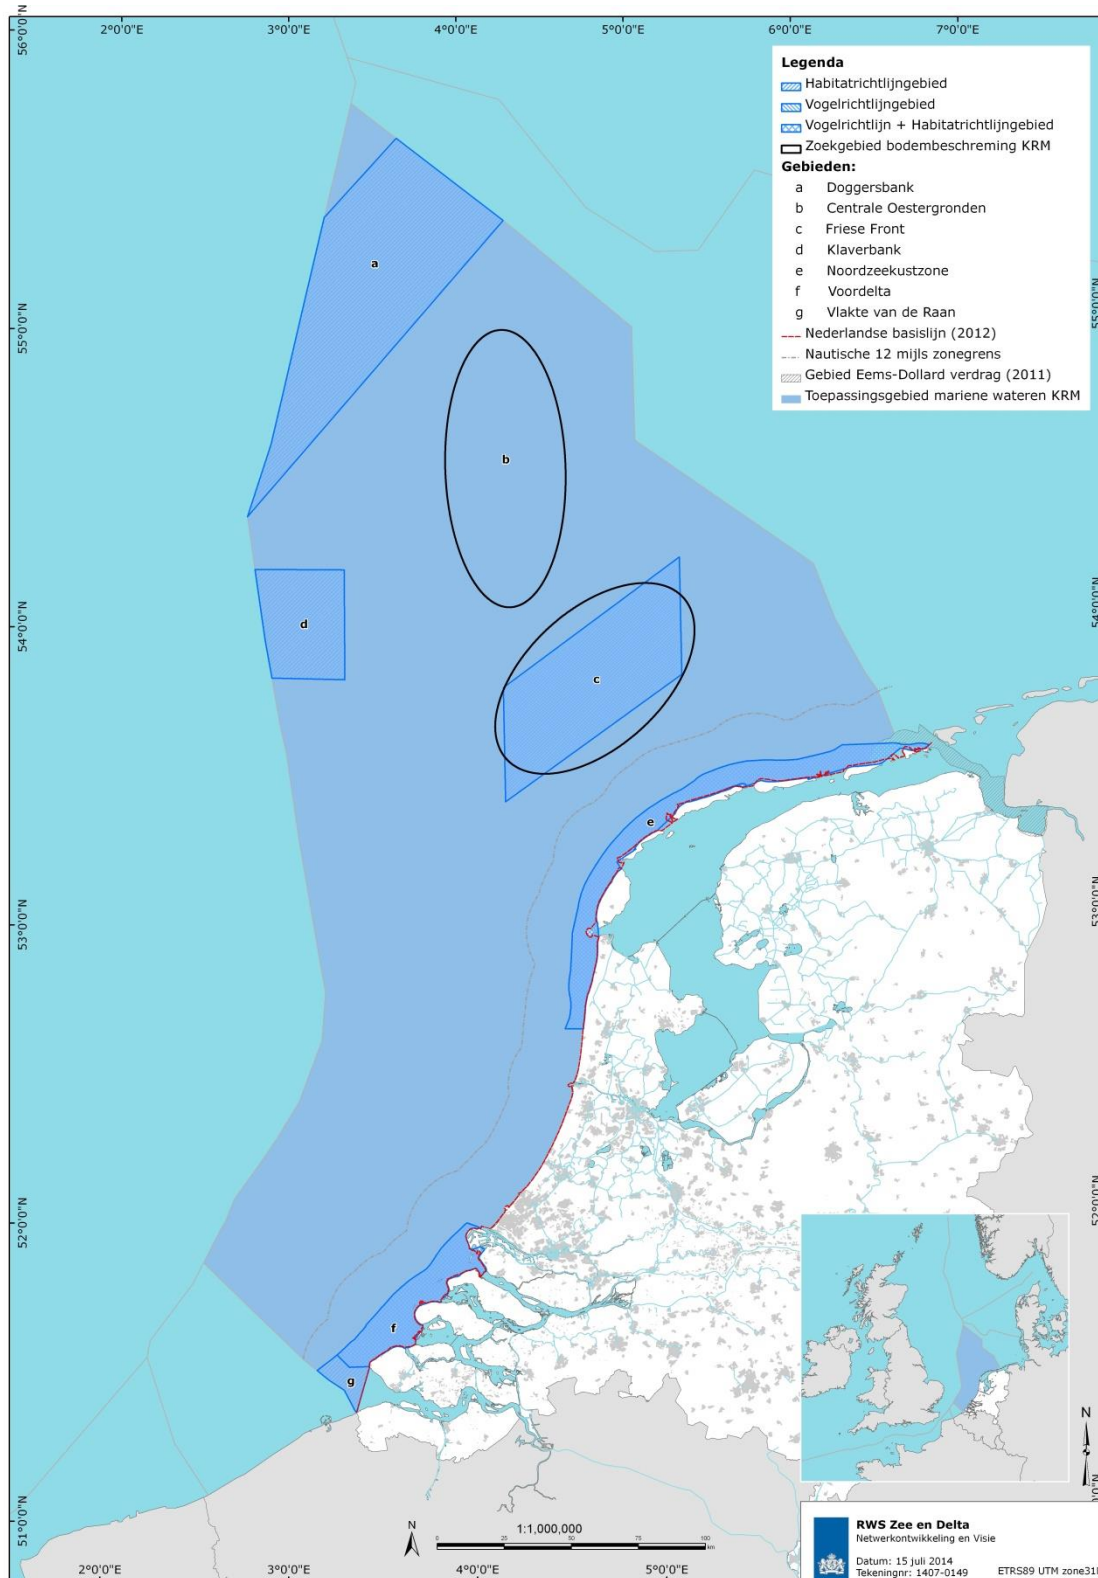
2°0'0"E
3°0'0"E
4°0'0"E
5°0'0"E
6°0'0"E
7°0'0"E

56°0'0"N
55°0'0"N
54°0'0"N
53°0'0"N
52°0'0"N
51°0'0"N

Legenda
Habitatrichtlijngebied
Vogelrichtlijngebied
Vogelrichtlijn + Habitatrichtlijngebied
Zoekgebied bodembescherming KRM
Gebieden:
a Doggersbank
b Centrale Oestergronden
c Friese Front
d Klaverbank
e Noordzeekustzone
f Voordelta
g Vlakte van de Raan
Nederlandse basislijn (2012)
Nautische 12 mijls zonegrens
Gebied Eems-Dollard verdrag (2011)
Toepassingsgebied mariene wateren KRM

a
b
c
d
e
f
g

55°0'0"N
54°0'0"N
53°0'0"N
52°0'0"N

N

N
1:1,000,000
0 25 50 75 100 km

RWS Zee en Delta
Netwerkontwikkeling en Visie
Datum: 15 juli 2014
Tekeningnr: 1407-0149
ETRS89 UTM zone31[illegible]

2°0'0"E
3°0'0"E
4°0'0"E
5°0'0"E